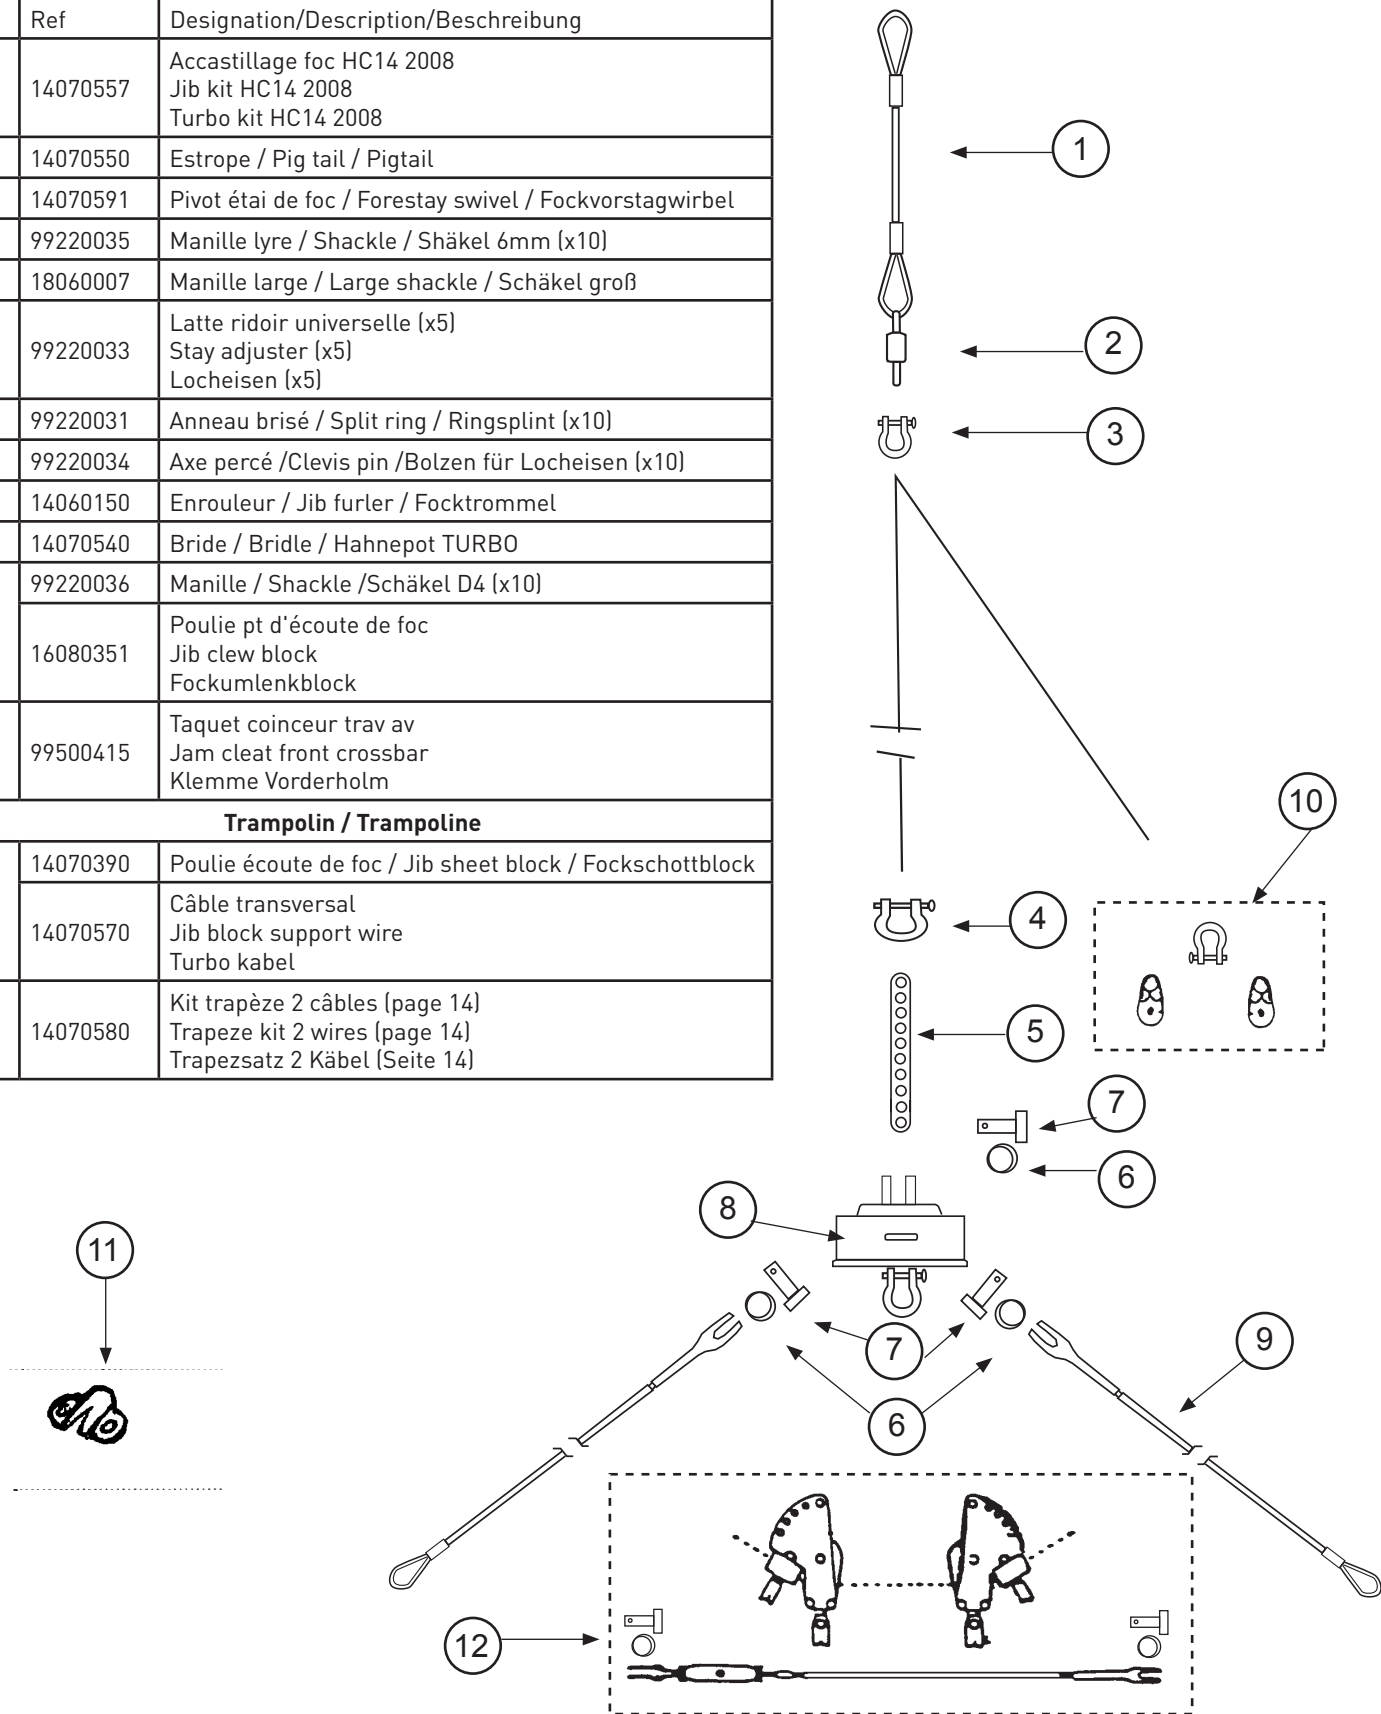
| Ref | Designation/Description/Beschreibung |
|---|---|
| 14070557 | Accastillage foc HC14 2008<br>Jib kit HC14 2008<br>Turbo kit HC14 2008 |
| 14070550 | Estrope / Pig tail / Pigtail |
| 14070591 | Pivot étai de foc / Forestay swivel / Fockvorstagwirbel |
| 99220035 | Manille lyre / Shackle / Shäkel 6mm (x10) |
| 18060007 | Manille large / Large shackle / Schäkel groß |
| 99220033 | Latte ridoir universelle (x5)<br>Stay adjuster (x5)<br>Locheisen (x5) |
| 99220031 | Anneau brisé / Split ring / Ringsplint (x10) |
| 99220034 | Axe percé /Clevis pin /Bolzen für Locheisen (x10) |
| 14060150 | Enrouleur / Jib furler / Focktrommel |
| 14070540 | Bride / Bridle / Hahnepot TURBO |
| 99220036 | Manille / Shackle /Schäkel D4 (x10) |
| 16080351 | Poulie pt d'écoute de foc<br>Jib clew block<br>Fockumlenkblock |
| 99500415 | Taquet coinceur trav av<br>Jam cleat front crossbar<br>Klemme Vorderholm |
| **Trampolin / Trampoline** | |
| 14070390 | Poulie écoute de foc / Jib sheet block / Fockschottblock |
| 14070570 | Câble transversal<br>Jib block support wire<br>Turbo kabel |
| 14070580 | Kit trapèze 2 câbles (page 14)<br>Trapeze kit 2 wires (page 14)<br>Trapezsatz 2 Käbel (Seite 14) |

1
2
3
10
4
5
7
6
8
7
6
9
11
12